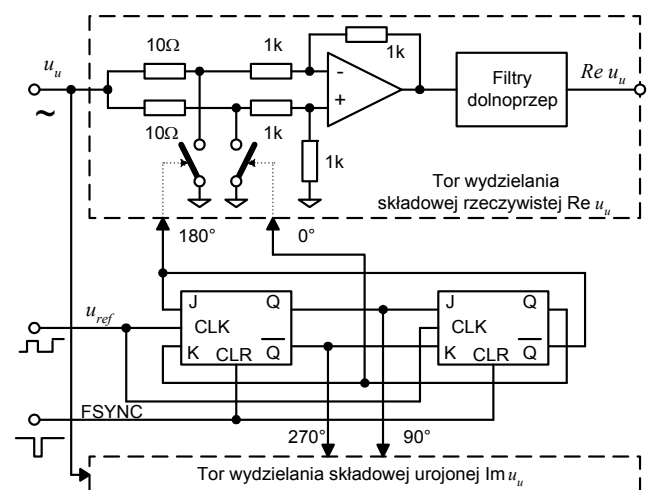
$u_u$

~

10Ω

1k

1k

-

+

Filtry dolnoprzep

$Re\ u_u$

10Ω

1k

1k

Tor wydzielania składowej rzeczywistej Re $u_u$

180°

0°

$u_{ref}$

J Q
CLK
K CLR $\overline{Q}$

J Q
CLK
K CLR $\overline{Q}$

FSYNC

270°

90°

Tor wydzielania składowej urojonej Im $u_u$